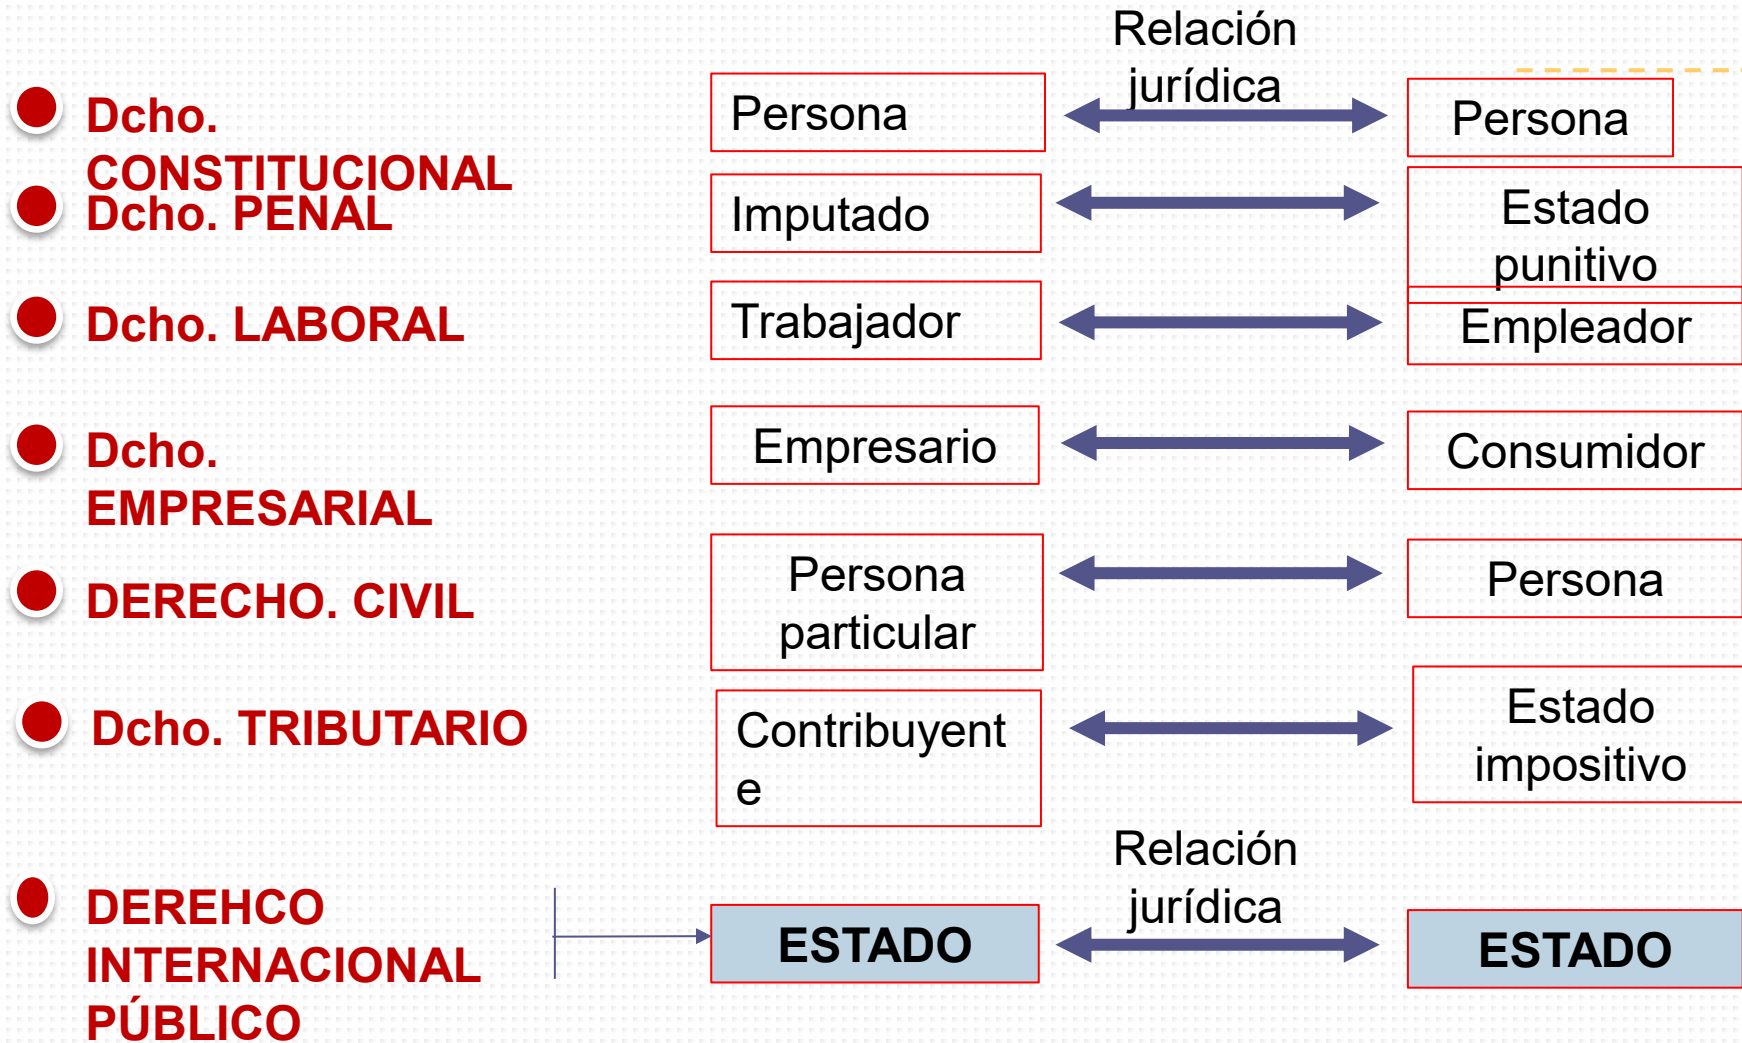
Dcho. CONSTITUCIONAL

Persona

Relación jurídica

Persona

Dcho. PENAL

Imputado

Estado punitivo

Dcho. LABORAL

Trabajador

Empleador

Dcho. EMPRESARIAL

Empresario

Consumidor

DERECHO. CIVIL

Persona particular

Persona

Dcho. TRIBUTARIO

Contribuyent e

Estado impositivo

DEREHCO INTERNACIONAL PÚBLICO

ESTADO

Relación jurídica

ESTADO